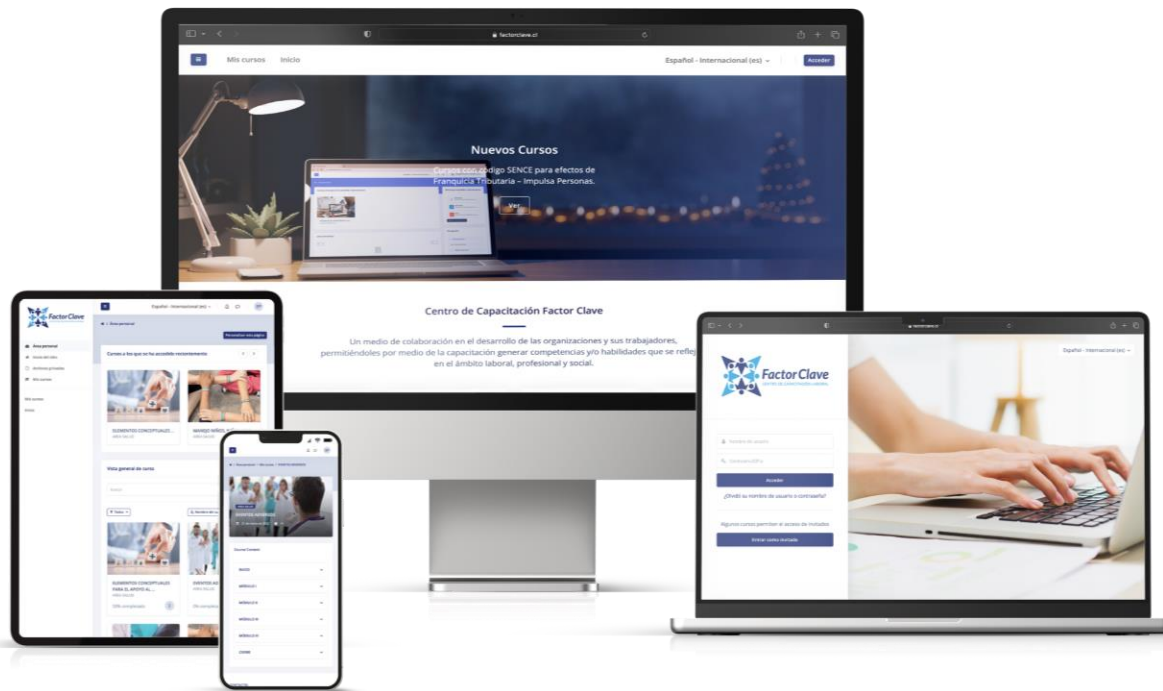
factorclave.cl

Mis cursos Inicio

Español - Internacional (es)

Acceder

Nuevos Cursos

Cursos con código SENCE para efectos de Franquicia Tributaria – Impulsa Personas.

Ver

Centro de Capacitación Factor Clave

Un medio de colaboración en el desarrollo de las organizaciones y sus trabajadores, permitiéndoles por medio de la capacitación generar competencias y/o habilidades que se reflej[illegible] en el ámbito laboral, profesional y social.

Factor Clave

Español - Internacional (es)

Área personal

Cursos a los que se ha accedido recientemente

ELEMENTOS CONCEPTUALES

MANEJO NIÑOS

Vista general de curso

ELEMENTOS CONCEPTUALES PARA EL APOYO AL...

EVENTOS AD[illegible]

Factor Clave

CENTRO DE CAPACITACIÓN LABORAL

Español - Internacional (es)

Nombre de usuario

Contraseña

Acceder

¿Olvidó su nombre de usuario o contraseña?

Algunos cursos permiten el acceso de invitados

Entrar como invitado